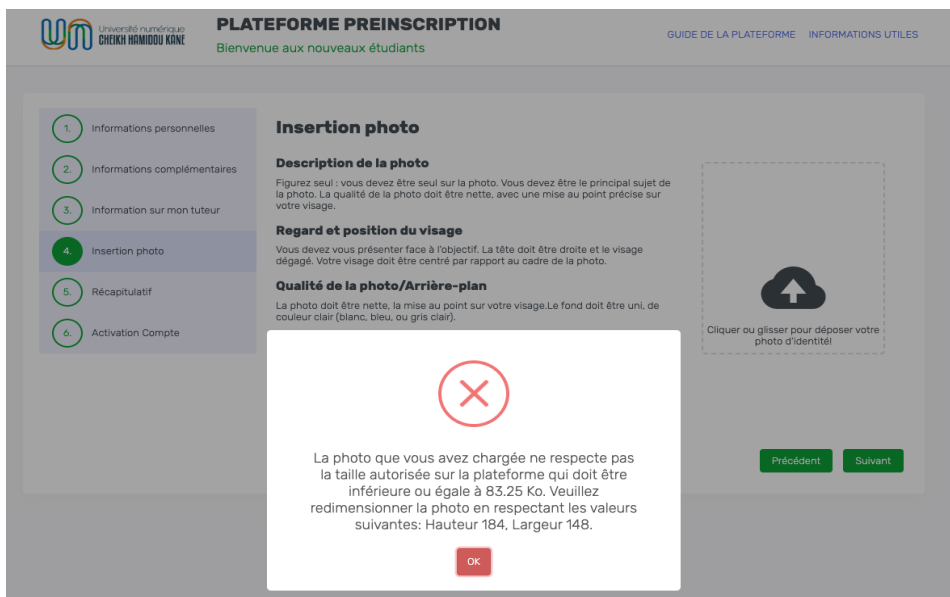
Université numérique CHEIKH HAMIDOU KANE

PLATEFORME PREINSCRIPTION
Bienvenue aux nouveaux étudiants

GUIDE DE LA PLATEFORME INFORMATIONS UTILES

1. Informations personnelles
2. Informations complémentaires
3. Information sur mon tuteur
4. Insertion photo
5. Récapitulatif
6. Activation Compte

Insertion photo

Description de la photo

Figurez seul : vous devez être seul sur la photo. Vous devez être le principal sujet de la photo. La qualité de la photo doit être nette, avec une mise au point précise sur votre visage.

Regard et position du visage

Vous devez vous présenter face à l'objectif. La tête doit être droite et le visage dégagé. Votre visage doit être centré par rapport au cadre de la photo.

Qualité de la photo/Arrière-plan

La photo doit être nette, la mise au point sur votre visage.Le fond doit être uni, de couleur clair (blanc, bleu, ou gris clair).

Cliquer ou glisser pour déposer votre photo d'identité!

La photo que vous avez chargée ne respecte pas la taille autorisée sur la plateforme qui doit être inférieure ou égale à 83.25 Ko. Veuillez redimensionner la photo en respectant les valeurs suivantes: Hauteur 184, Largeur 148.

OK

Précédent Suivant